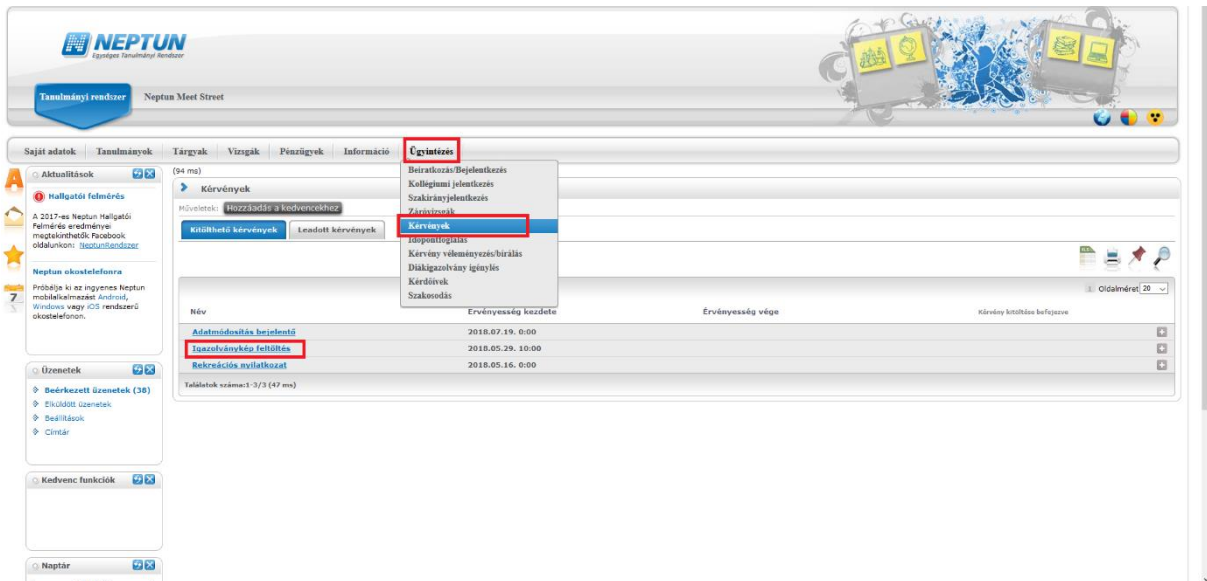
NEPTUN
Egységes Tanulmányi Rendszer

Tanulmányi rendszer
Neptun Meet Street

Saját adatok | Tanulmányok | Tárgyak | Vizsgák | Pénzügyek | Információ | Ügyintézés

Beiratkozás/Bejelentkezés
Kollégiumi jelentkezés
Szakirányjelentkezés
Záróvizsgák
Kérvények
Időpontfoglalás
Kérvény véleményezés/bírálás
Diákigazolvány igénylés
Kérdőívek
Szakosodás

Aktualitások

Hallgatói felmérés

A 2017-es Neptun Hallgatói Felmérés eredményei megtekinthetők Facebook oldalunkon: NeptunRendszer

Neptun okostelefonra

Próbálja ki az ingyenes Neptun mobilalkalmazást Android, Windows vagy iOS rendszerű okostelefonon.

Üzenetek

Beérkezett üzenetek (38)
Elküldött üzenetek
Beállítások
Címtár

Kedvenc funkciók

Naptár

(94 ms)

Kérvények

Műveletek: Hozzáadás a kedvencekhez

Kitölthető kérvények | Leadott kérvények

1 Oldalméret 20

| Név | Érvényesség kezdete | Érvényesség vége | Kérvény kitöltése befejezve |
|---|---|---|---|
| Adatmódosítás bejelentő | 2018.07.19. 0:00 | | |
| Igazolványkép feltöltés | 2018.05.29. 10:00 | | |
| Rekreációs nyilatkozat | 2018.05.16. 0:00 | | |

Találatok száma:1-3/3 (47 ms)